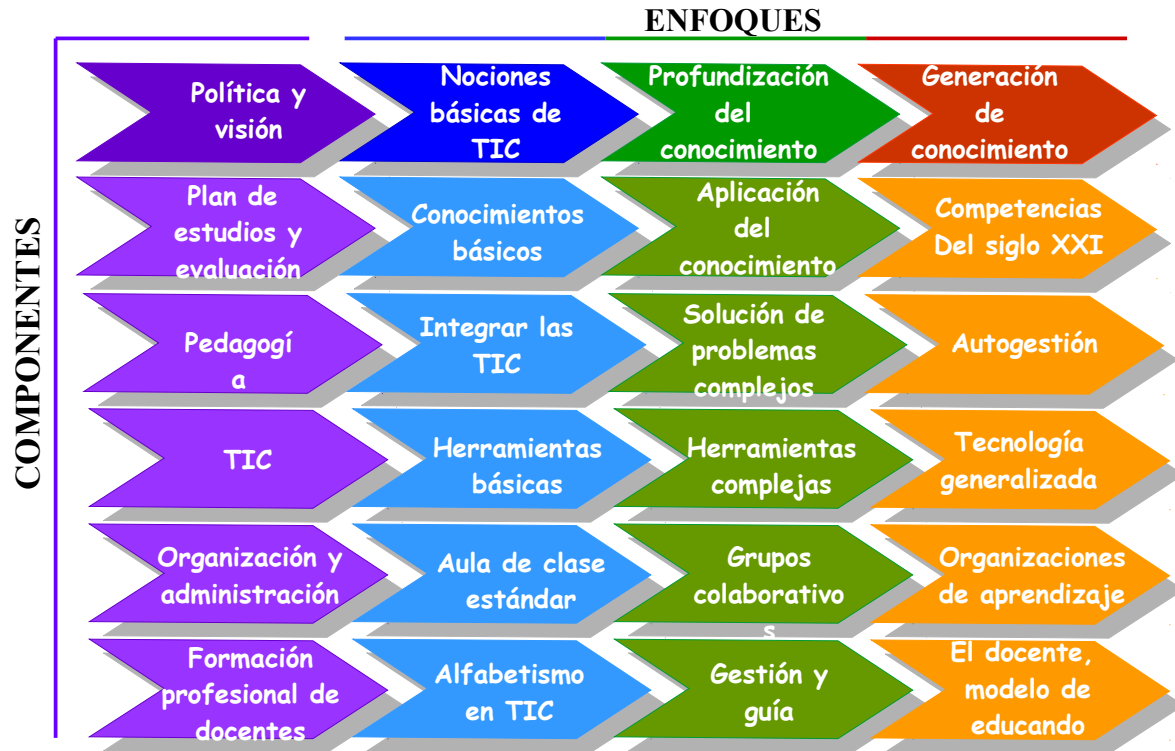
ENFOQUES

COMPONENTES

| | | | |
|---|---|---|---|
| Política y visión | Nociones básicas de TIC | Profundización del conocimiento | Generación de conocimiento |
| Plan de estudios y evaluación | Conocimientos básicos | Aplicación del conocimiento | Competencias Del siglo XXI |
| Pedagogí a | Integrar las TIC | Solución de problemas complejos | Autogestión |
| TIC | Herramientas básicas | Herramientas complejas | Tecnología generalizada |
| Organización y administración | Aula de clase estándar | Grupos colaborativo s | Organizaciones de aprendizaje |
| Formación profesional de docentes | Alfabetismo en TIC | Gestión y guía | El docente, modelo de educando |